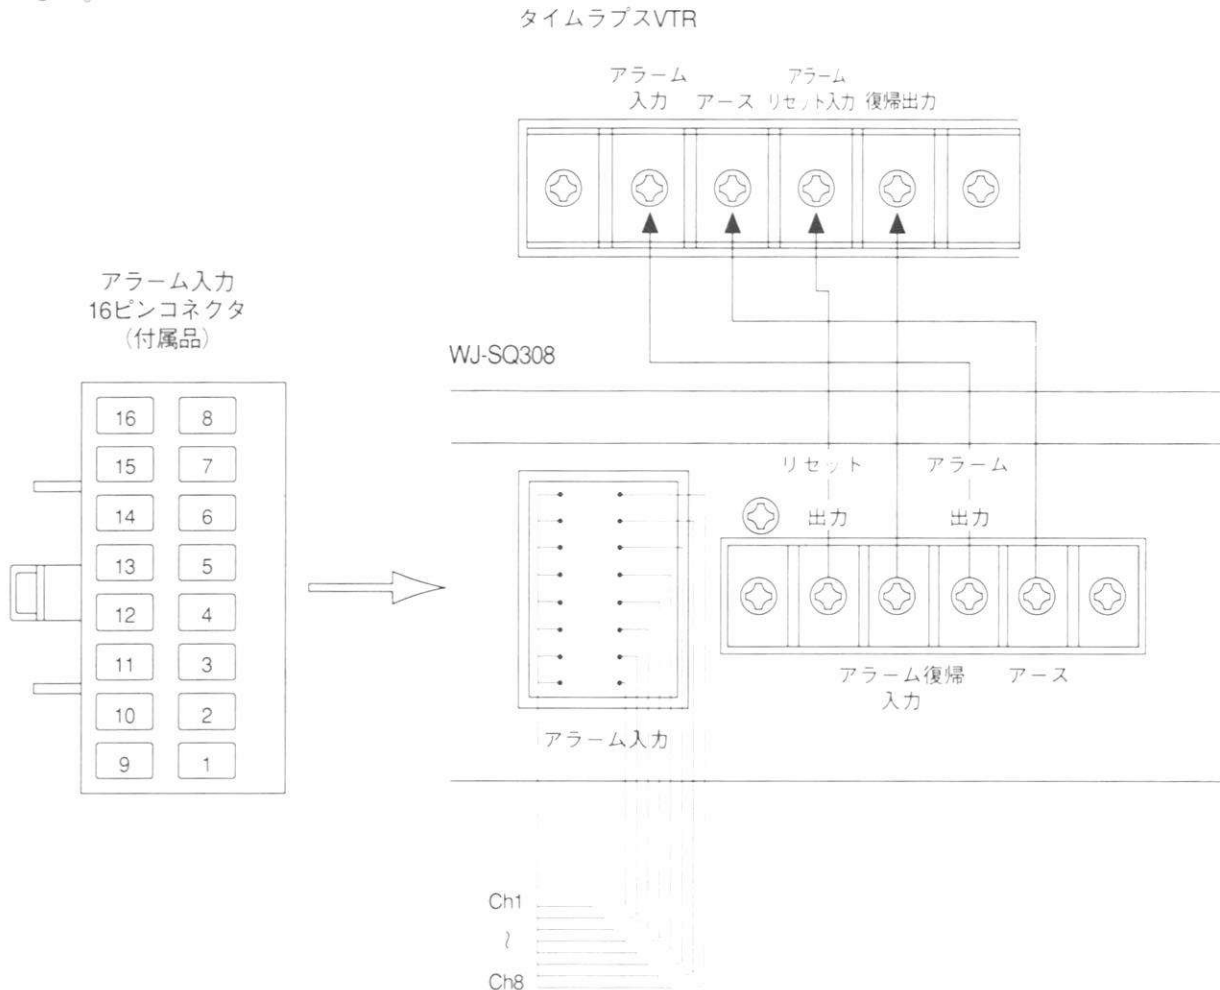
タイムラプスVTR

アラーム入力

アース

アラームリセット入力

復帰出力

アラーム入力
16ピンコネクタ
(付属品)

| 16 | 8 |
|---|---|
| 15 | 7 |
| 14 | 6 |
| 13 | 5 |
| 12 | 4 |
| 11 | 3 |
| 10 | 2 |
| 9 | 1 |

WJ-SQ308

リセット出力

アラーム出力

アラーム復帰入力

アース

アラーム入力

Ch1
~
Ch8